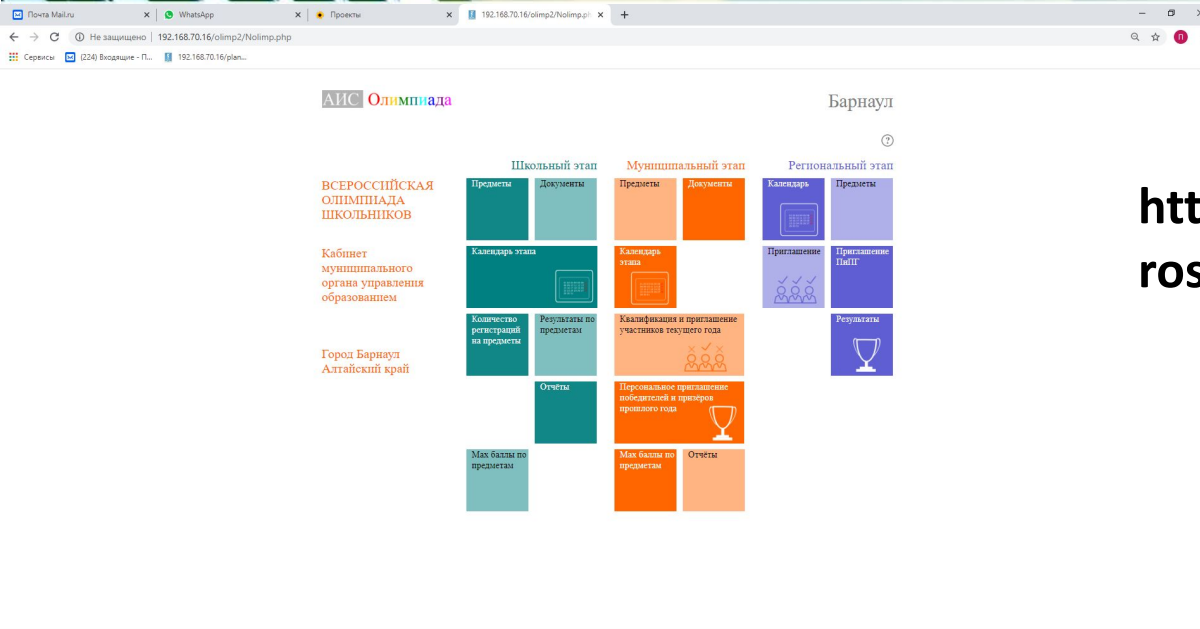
Почта Mail.ru | WhatsApp | Проекты | 192.168.70.16/olimp2/Nolimp.ph

Не защищено | 192.168.70.16/olimp2/Nolimp.php

Сервисы | (224) Входящие - П... | 192.168.70.16/plan...

АИС Олимпиада

Барнаул

?

ВСЕРОССИЙСКАЯ ОЛИМПИАДА ШКОЛЬНИКОВ

Кабинет муниципального органа управления образованием

Город Барнаул Алтайский край

Школьный этап

Предметы

Документы

Календарь этапа

Количество регистраций на предметы

Результаты по предметам

Отчёты

Max баллы по предметам

Муниципальный этап

Предметы

Документы

Календарь этапа

Квалификация и приглашение участников текущего года

Персональное приглашение победителей и призёров прошлого года

Max баллы по предметам

Отчёты

Региональный этап

Календарь

Предметы

Приглашение

Приглашение ПиПГ

Результаты

htt
ros